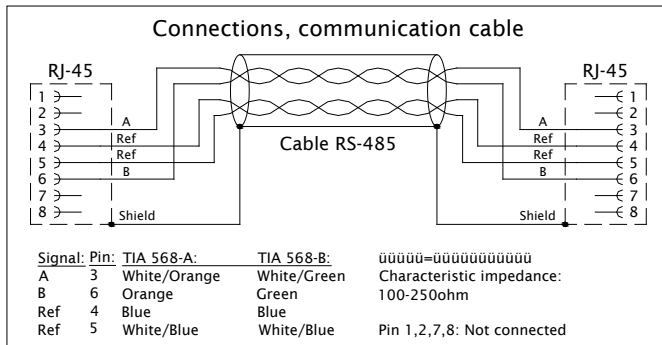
Connections, communication cable

RJ-45

1
2
3
4
5
6
7
8

A
Ref
Ref
B
Shield

Cable RS-485

RJ-45

1
2
3
4
5
6
7
8

A
Ref
Ref
B
Shield

| Signal: | Pin: | TIA 568-A: | TIA 568-B: | üüüüü=üüüüüüüüüüü |
|---|---|---|---|---|
| A | 3 | White/Orange | White/Green | Characteristic impedance: |
| B | 6 | Orange | Green | 100-250ohm |
| Ref | 4 | Blue | Blue | |
| Ref | 5 | White/Blue | White/Blue | Pin 1,2,7,8: Not connected |